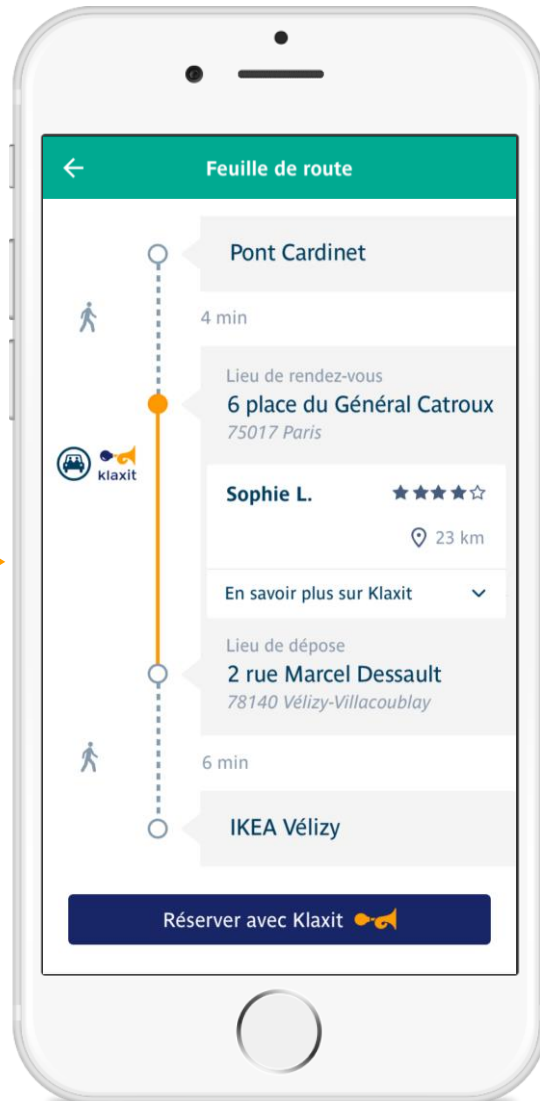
←
Feuille de route

Pont Cardinet

4 min

Lieu de rendez-vous
6 place du Général Catroux
75017 Paris

Klaxit

Sophie L.
★★★★☆

23 km

En savoir plus sur Klaxit

Lieu de dépose
2 rue Marcel Dessault
78140 Vélizy-Villacoublay

6 min

IKEA Vélizy

Réserver avec Klaxit